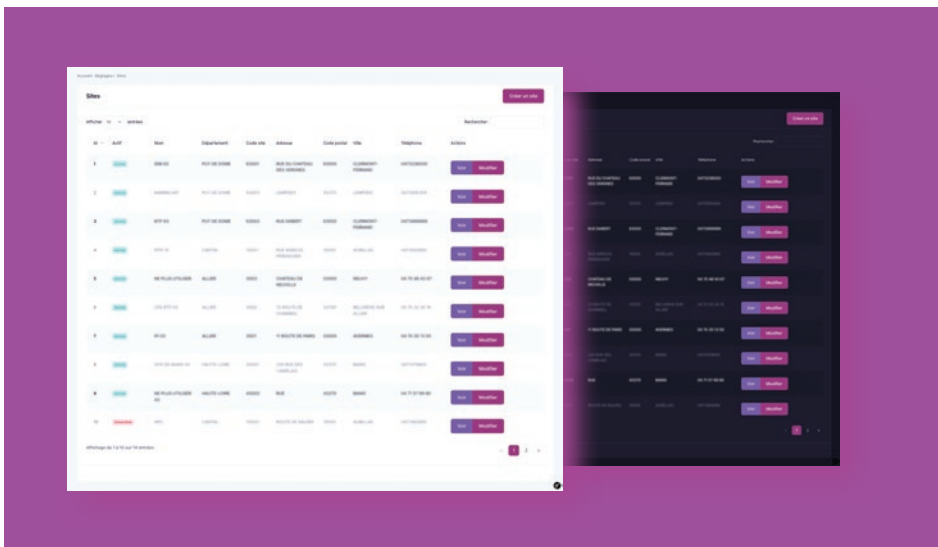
Accueil / Réglages / Sites

Sites

Créer un site

Afficher 10 entrées

Rechercher:

| Id | Actif | Nom | Département | Code site | Adresse | Code postal | Ville | Téléphone | Actions |
|---|---|---|---|---|---|---|---|---|---|
| 1 | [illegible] | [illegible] | PUY DE DOME | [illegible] | RUE DU CHATEAU DES VERGNES | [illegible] | CLERMONT-FERRAND | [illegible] | Voir Modifier |
| 2 | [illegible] | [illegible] | PUY DE DOME | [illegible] | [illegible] | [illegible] | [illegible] | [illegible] | Voir Modifier |
| 3 | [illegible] | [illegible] | PUY DE DOME | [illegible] | RUE DABEIT | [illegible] | CLERMONT-FERRAND | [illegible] | Voir Modifier |
| 4 | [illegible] | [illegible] | CANTAL | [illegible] | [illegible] | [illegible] | AURILLAC | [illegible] | Voir Modifier |
| 5 | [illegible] | NE PLUS UTILISER | ALLIER | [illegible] | CHATEAU DE MECHILLE | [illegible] | NEUVY | 04 70 46 00 07 | Voir Modifier |
| 6 | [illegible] | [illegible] | ALLIER | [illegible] | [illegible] | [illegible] | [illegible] | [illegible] | Voir Modifier |
| 7 | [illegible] | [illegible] | ALLIER | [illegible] | 11 ROUTE DE PARIS | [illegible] | AVERMES | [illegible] | Voir Modifier |
| 8 | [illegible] | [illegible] | HAUTE-LOIRE | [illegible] | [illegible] | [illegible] | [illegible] | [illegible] | Voir Modifier |
| 9 | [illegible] | NE PLUS UTILISER | HAUTE-LOIRE | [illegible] | RUE | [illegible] | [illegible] | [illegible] | Voir Modifier |
| 10 | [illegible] | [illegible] | CANTAL | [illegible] | ROUTE DE SALERS | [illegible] | AURILLAC | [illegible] | Voir Modifier |

Affichage de 1 à 10 sur 14 entrées

‹ 1 2 ›

Créer un site

Rechercher

| Adresse | Code postal | Ville | Téléphone | Actions |
|---|---|---|---|---|
| RUE DU CHATEAU DES VERGNES | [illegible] | CLERMONT-FERRAND | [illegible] | Voir Modifier |
| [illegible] | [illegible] | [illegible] | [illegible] | Voir Modifier |
| RUE DABEIT | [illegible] | CLERMONT-FERRAND | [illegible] | Voir Modifier |
| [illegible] | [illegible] | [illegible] | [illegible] | Voir Modifier |
| CHATEAU DE MECHILLE | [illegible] | NEUVY | 04 70 46 00 07 | Voir Modifier |
| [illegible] | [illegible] | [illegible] | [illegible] | Voir Modifier |
| 11 ROUTE DE PARIS | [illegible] | AVERMES | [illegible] | Voir Modifier |
| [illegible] | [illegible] | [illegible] | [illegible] | Voir Modifier |
| RUE | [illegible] | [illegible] | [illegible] | Voir Modifier |
| ROUTE DE SALERS | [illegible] | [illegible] | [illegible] | Voir Modifier |

‹ 1 2 ›